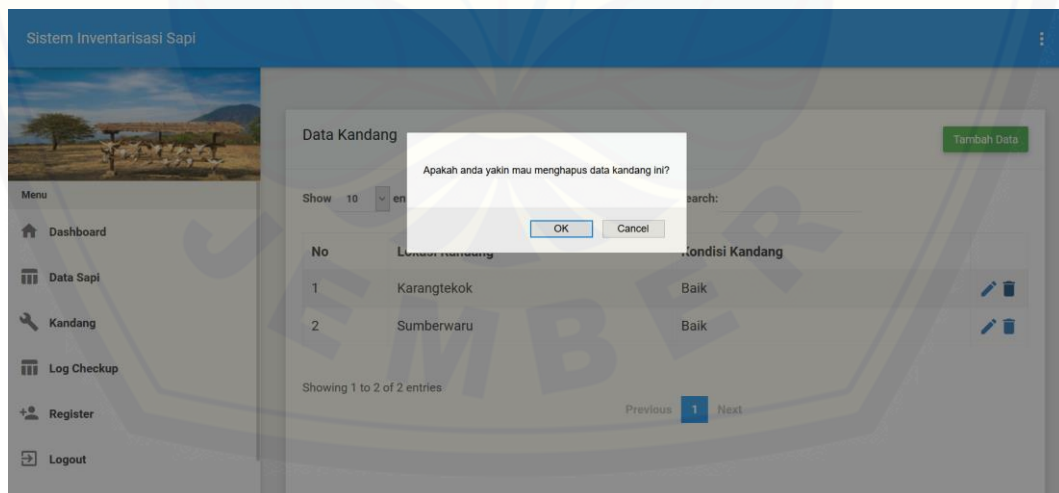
Sistem Inventarisasi Sapi

Menu

Dashboard

Data Sapi

Kandang

Log Checkup

Register

Logout

Data Kandang

Tambah Data

Apakah anda yakin mau menghapus data kandang ini?

OK Cancel

Show 10 en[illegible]

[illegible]earch:

| No | L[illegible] | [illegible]ondisi Kandang | |
|---|---|---|---|
| 1 | Karangtekok | Baik | |
| 2 | Sumberwaru | Baik | |

Showing 1 to 2 of 2 entries

Previous 1 Next